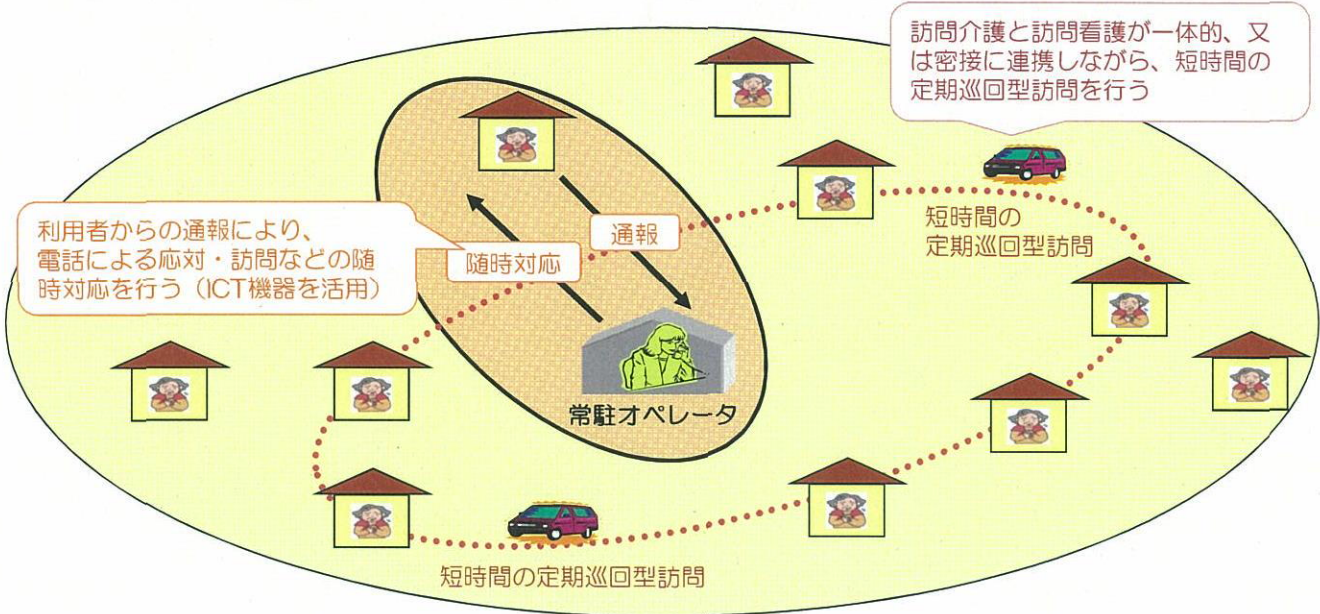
訪問介護と訪問看護が一体的、又は密接に連携しながら、短時間の定期巡回型訪問を行う

利用者からの通報により、電話による応対・訪問などの随時対応を行う（ICT機器を活用）

通報

随時対応

短時間の定期巡回型訪問

常駐オペレータ

短時間の定期巡回型訪問